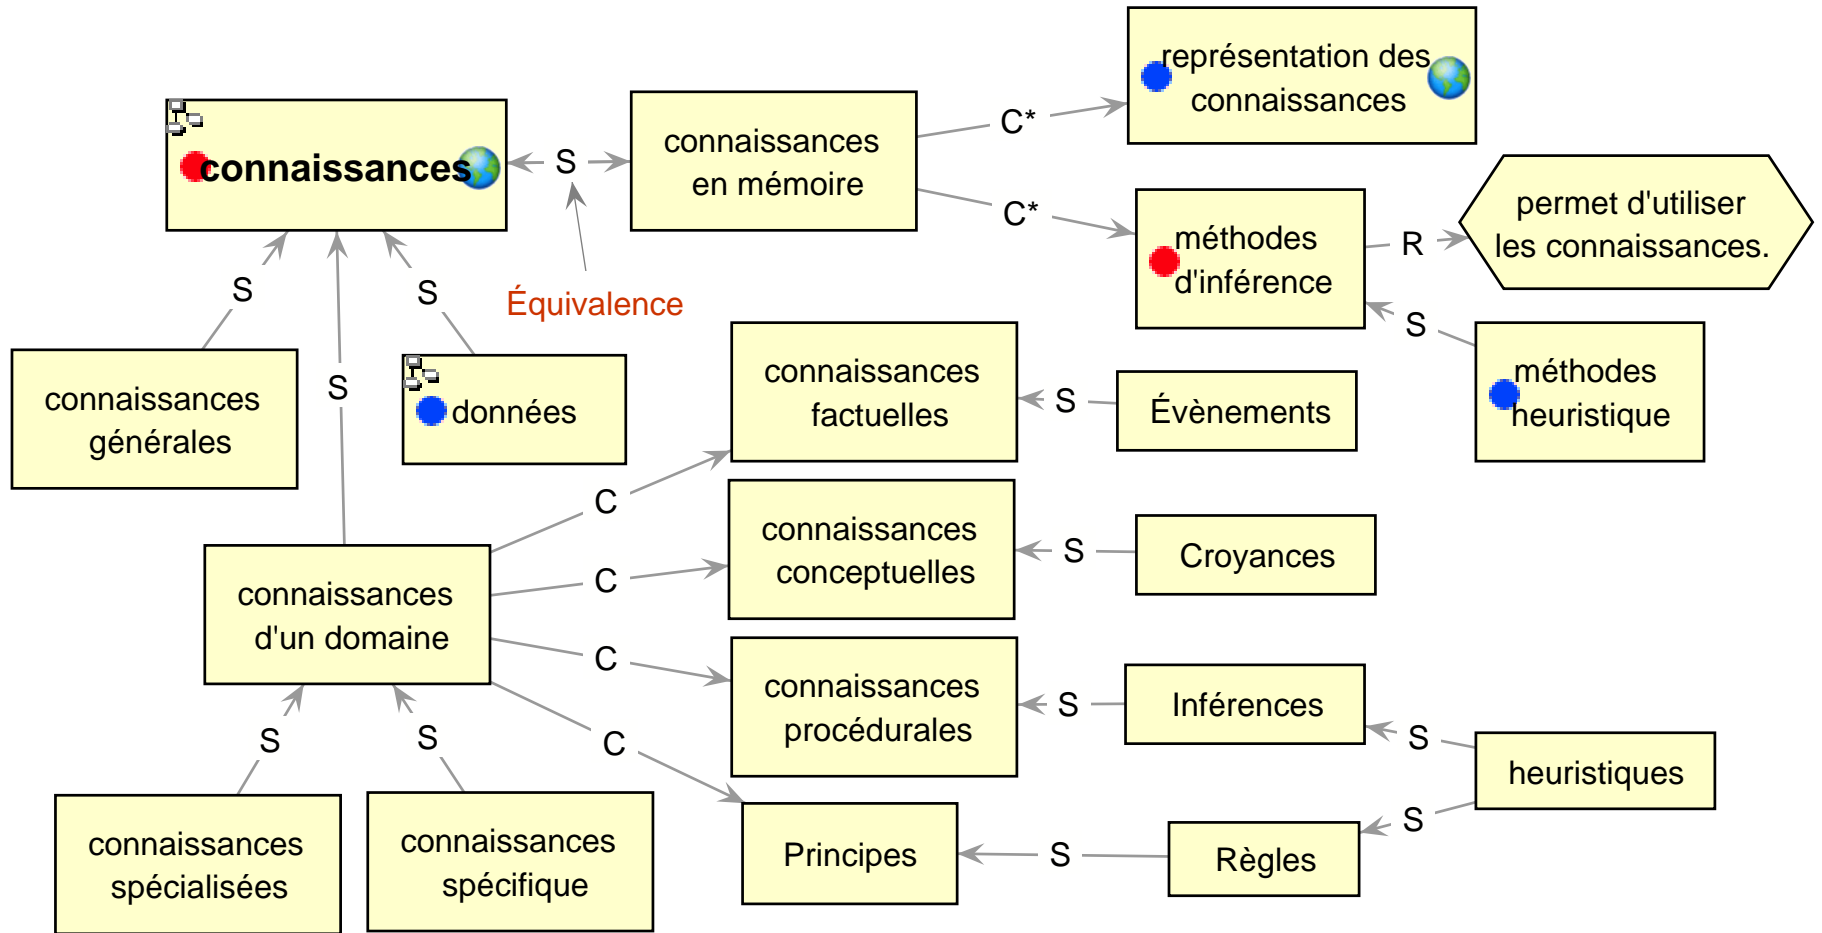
connaissances

S

connaissances en mémoire

C*

représentation des connaissances

C*

méthodes d'inférence

R

permet d'utiliser les connaissances.

S

méthodes heuristique

S

S

Équivalence

S

connaissances générales

S

données

connaissances factuelles

S

Évènements

C

connaissances conceptuelles

S

Croyances

C

connaissances d'un domaine

C

connaissances procédurales

S

Inférences

S

heuristiques

C

S

S

S

connaissances spécialisées

connaissances spécifique

Principes

S

Règles